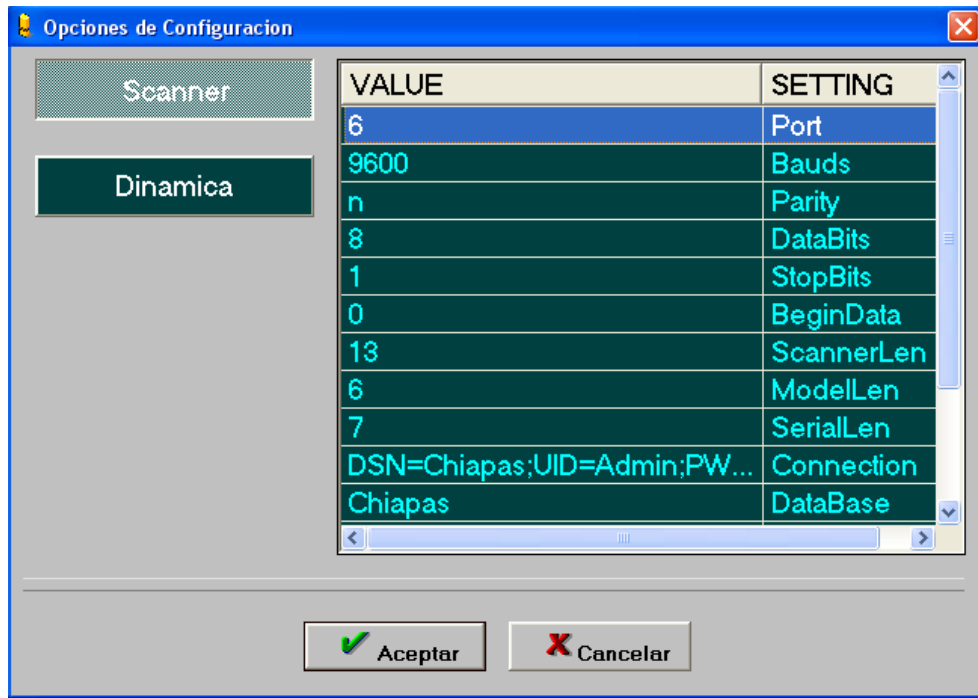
Opciones de Configuracion

Scanner

Dinamica

| VALUE | SETTING |
|---|---|
| 6 | Port |
| 9600 | Bauds |
| n | Parity |
| 8 | DataBits |
| 1 | StopBits |
| 0 | BeginData |
| 13 | ScannerLen |
| 6 | ModelLen |
| 7 | SerialLen |
| DSN=Chiapas;UID=Admin;PW... | Connection |
| Chiapas | DataBase |

Aceptar

Cancelar